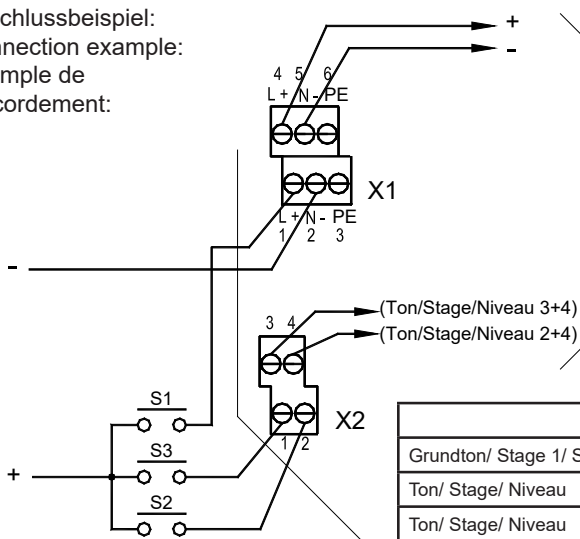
chlussbeispiel:
nection example:
mple de
cordement:

+
-

4 5 6
L + N - PE

X1

L + N - PE
1 2 3

-

3 4
(Ton/Stage/Niveau 3+4)
(Ton/Stage/Niveau 2+4)

S1

X2

1 2

S3

+

S2

| |
|---|
| Grundton/ Stage 1/ S |
| Ton/ Stage/ Niveau |
| Ton/ Stage/ Niveau |